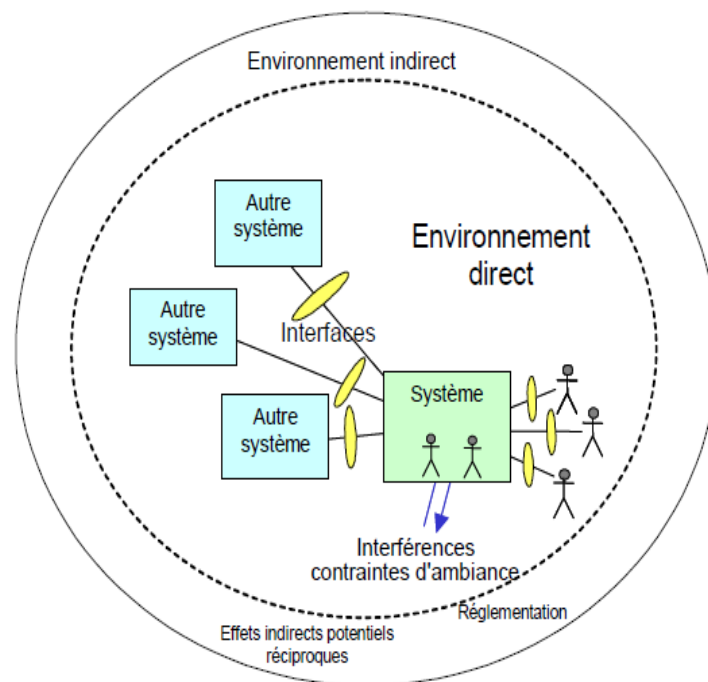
Environnement indirect

Autre système

Environnement direct

Autre système

Interfaces

Système

Autre système

Interférences contraintes d'ambiance

Réglementation

Effets indirects potentiels réciproques